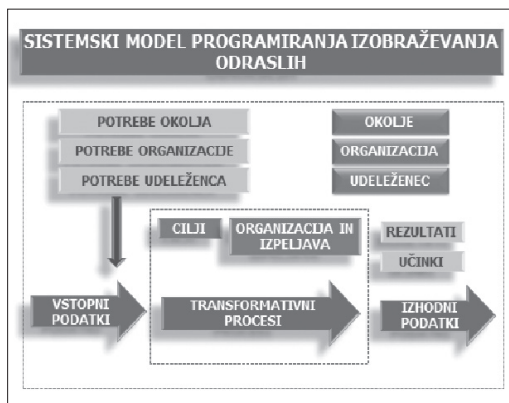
SISTEMSKI MODEL PROGRAMIRANJA IZOBRAŽEVANJA ODRASLIH

POTREBE OKOLJA
POTREBE ORGANIZACIJE
POTREBE UDELEŽENCA

OKOLJE
ORGANIZACIJA
UDELEŽENEC

CILJI
ORGANIZACIJA IN IZPELJAVA

REZULTATI
UČINKI

VSTOPNI PODATKI

TRANSFORMATIVNI PROCESI

IZHODNI PODATKI